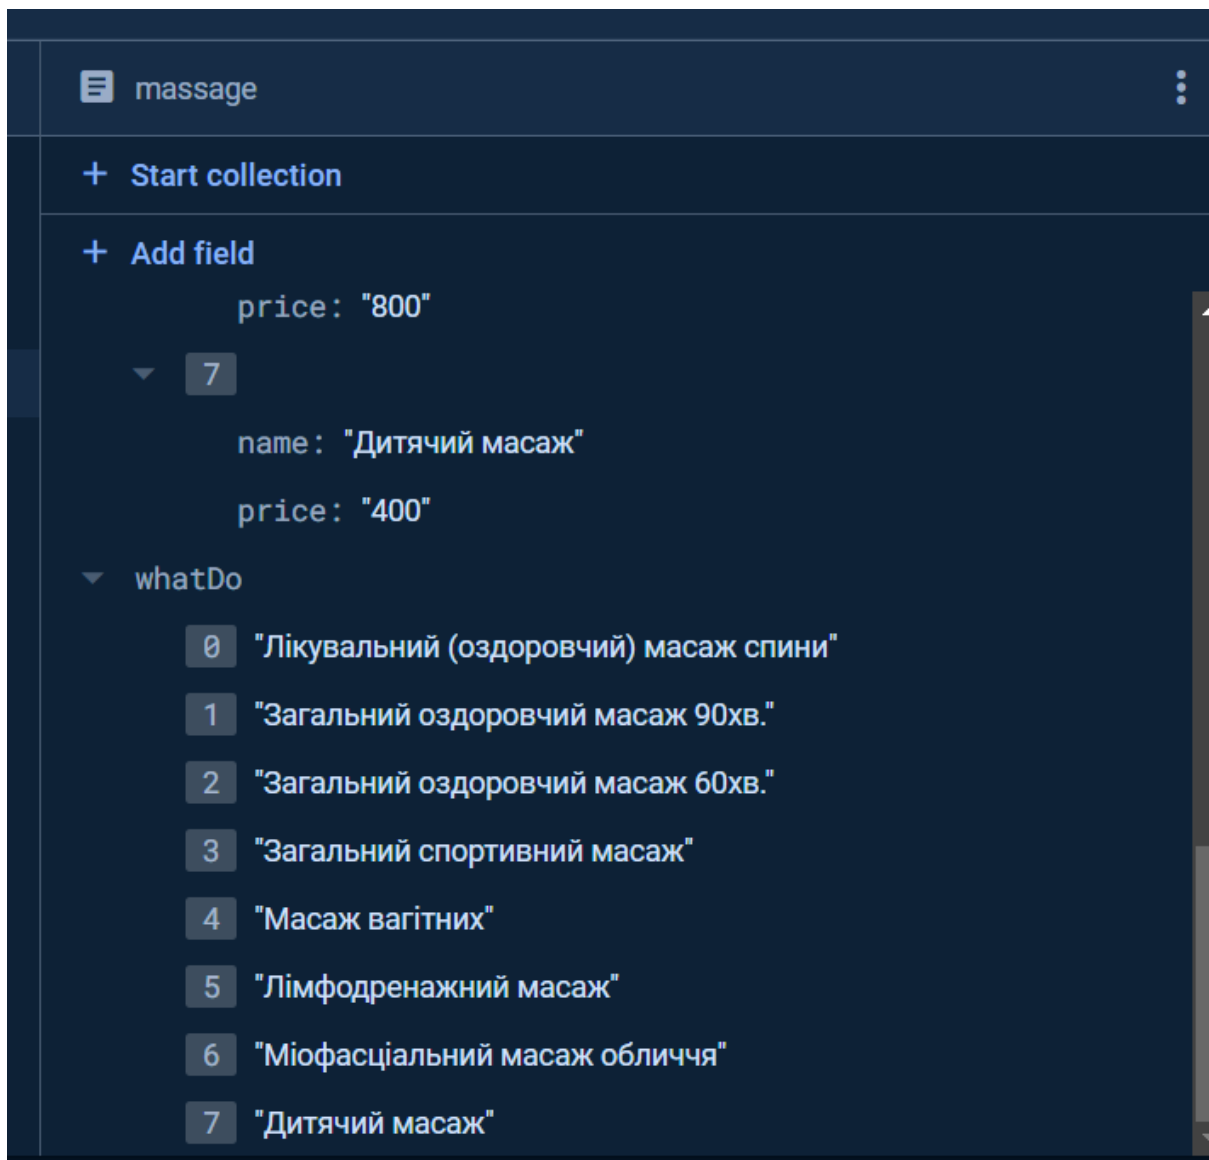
massage

+ Start collection

+ Add field

price: "800"

7

name: "Дитячий масаж"

price: "400"

whatDo

0 "Лікувальний (оздоровчий) масаж спини"

1 "Загальний оздоровчий масаж 90хв."

2 "Загальний оздоровчий масаж 60хв."

3 "Загальний спортивний масаж"

4 "Масаж вагітних"

5 "Лімфодренажний масаж"

6 "Міофасціальний масаж обличчя"

7 "Дитячий масаж"